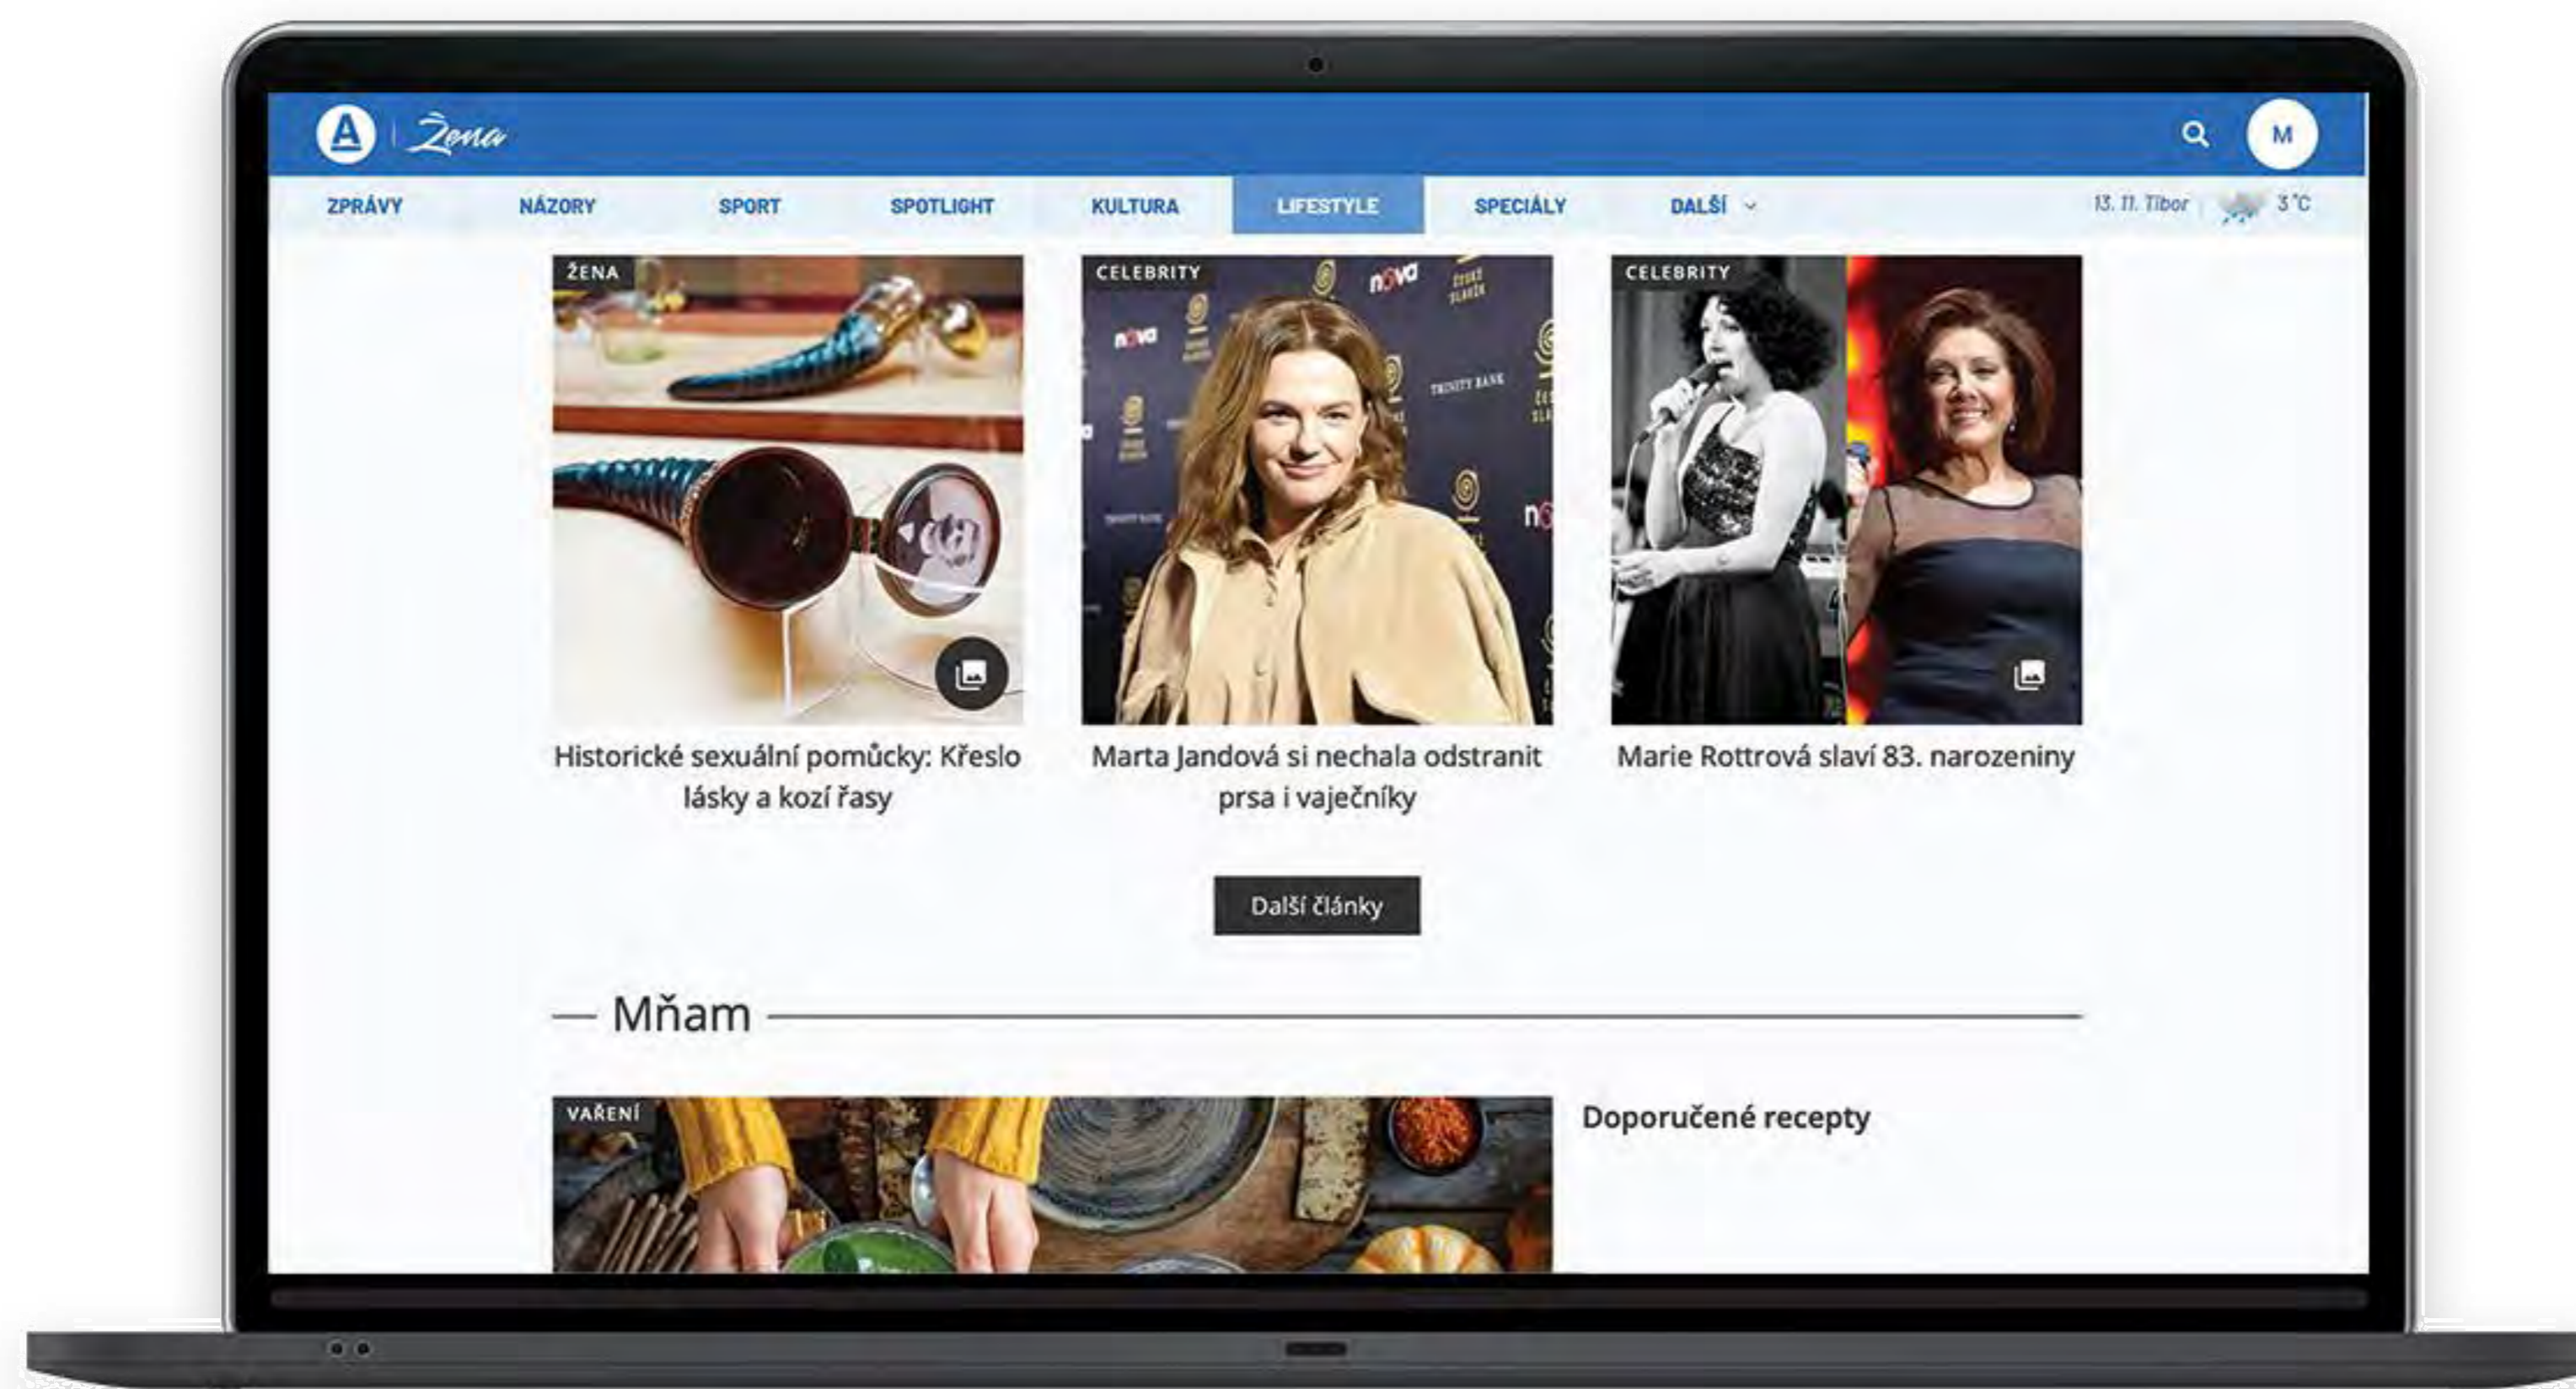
A | Žena

M

ZPRÁVY NÁZORY SPORT SPOTLIGHT KULTURA LIFESTYLE SPECIÁLY DALŠÍ

13. 11. Tibor 3 °C

ŽENA

Historické sexuální pomůcky: Křeslo lásky a kozí řasy

CELEBRITY

Marta Jandová si nechala odstranit prsa i vaječníky

CELEBRITY

Marie Rottrová slaví 83. narozeniny

Další články

Mňam

VAŘENÍ

Doporučené recepty